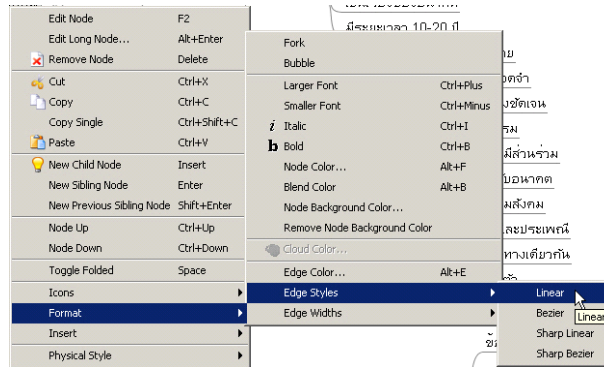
| | |
|---|---|
| Edit Node | F2 |
| Edit Long Node... | Alt+Enter |
| Remove Node | Delete |
| Cut | Ctrl+X |
| Copy | Ctrl+C |
| Copy Single | Ctrl+Shift+C |
| Paste | Ctrl+V |
| New Child Node | Insert |
| New Sibling Node | Enter |
| New Previous Sibling Node | Shift+Enter |
| Node Up | Ctrl+Up |
| Node Down | Ctrl+Down |
| Toggle Folded | Space |
| Icons | |
| Format | |
| Insert | |
| Physical Style | |

| | |
|---|---|
| Fork | |
| Bubble | |
| Larger Font | Ctrl+Plus |
| Smaller Font | Ctrl+Minus |
| Italic | Ctrl+I |
| Bold | Ctrl+B |
| Node Color... | Alt+F |
| Blend Color | Alt+B |
| Remove Node Background Color... | |
| Remove Node Background Color | |
| Cloud Color... | |
| Edge Color... | Alt+E |
| Edge Styles | |
| Edge Widths | |

Linear
Bezier
Sharp Linear
Sharp Bezier

Linear

มีระยะเวลา 10-20 ปี
าย
จดจำ
ชัดเจน
รม
มีส่วนร่วม
บอนาคต
มสังคม
และประเพณี
ทางเดียวกัน